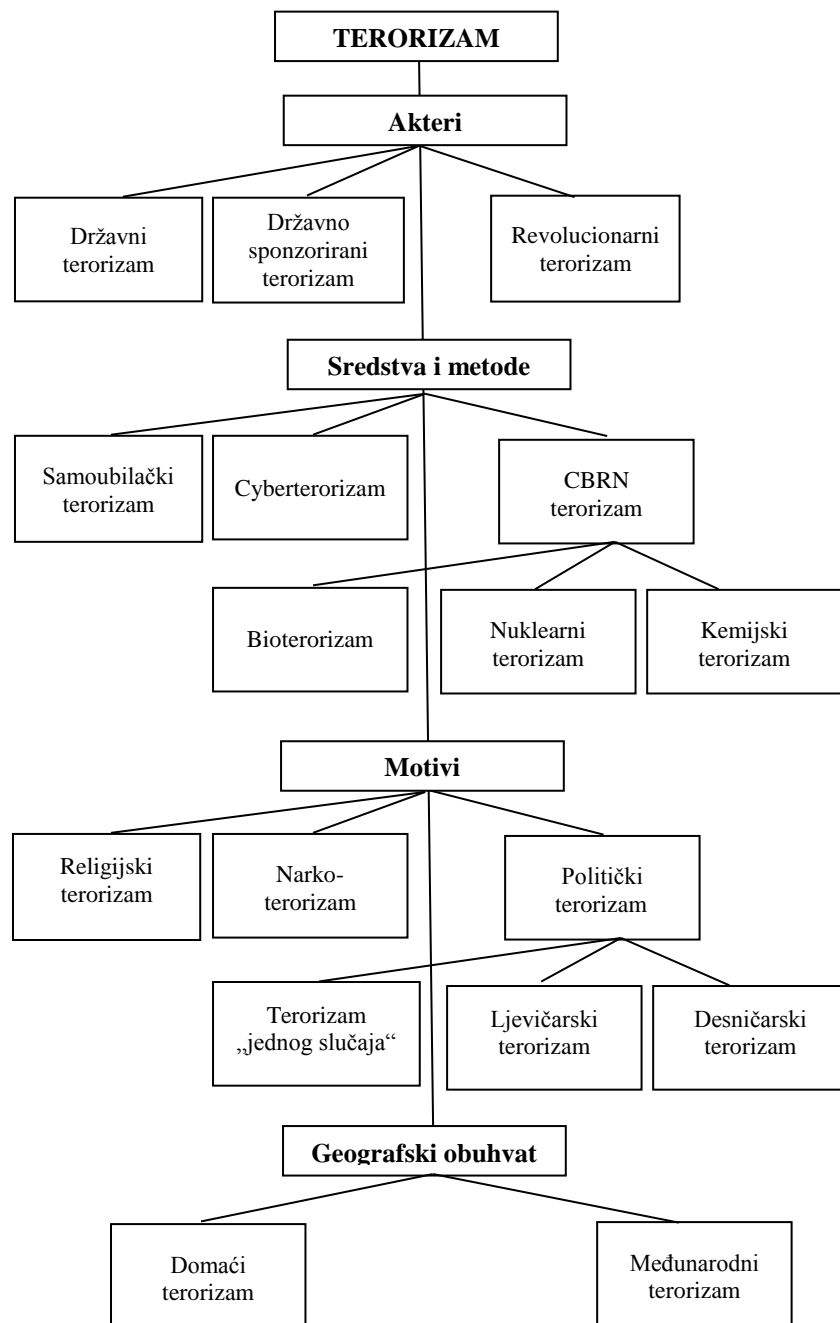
TERORIZAM

Akteri

Državni terorizam

Državno sponzorirani terorizam

Revolucionarni terorizam

Sredstva i metode

Samoubilački terorizam

Cyberterorizam

CBRN terorizam

Bioterorizam

Nuklearni terorizam

Kemijski terorizam

Motivi

Religijski terorizam

Narko-terorizam

Politički terorizam

Terorizam „jednog slučaja“

Ljevičarski terorizam

Desničarski terorizam

Geografski obuhvat

Domaći terorizam

Međunarodni terorizam